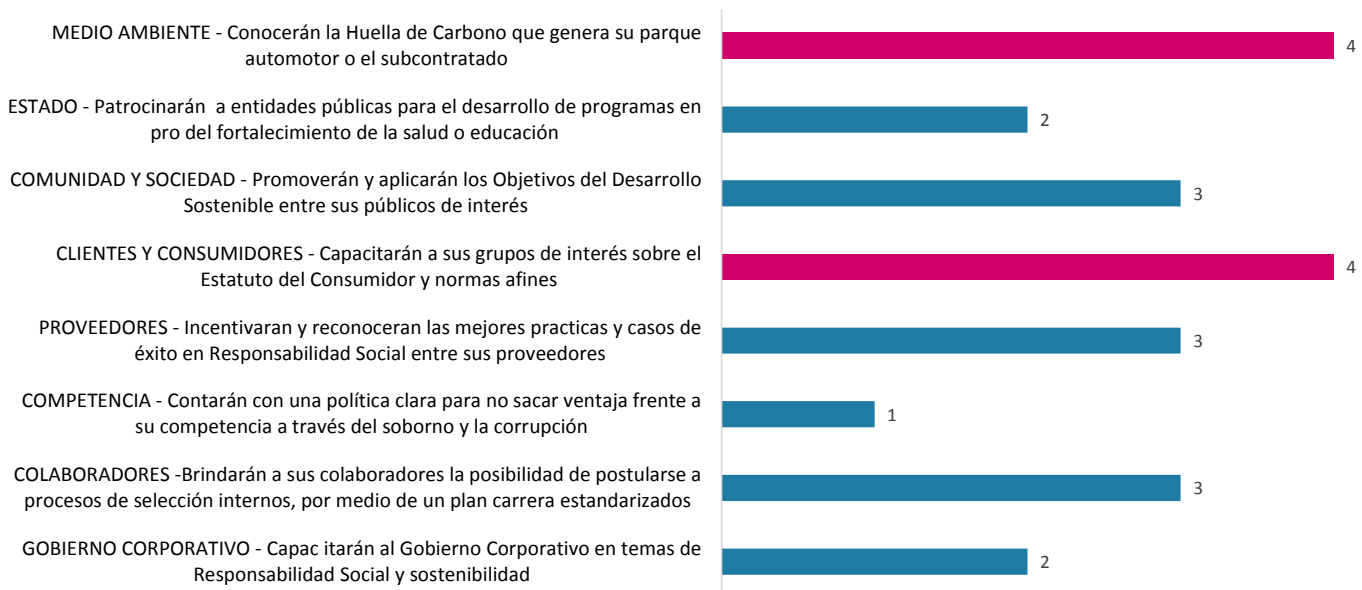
MEDIO AMBIENTE - Conocerán la Huella de Carbono que genera su parque automotor o el subcontratado
4

ESTADO - Patrocinarán a entidades públicas para el desarrollo de programas en pro del fortalecimiento de la salud o educación
2

COMUNIDAD Y SOCIEDAD - Promoverán y aplicarán los Objetivos del Desarrollo Sostenible entre sus públicos de interés
3

CLIENTES Y CONSUMIDORES - Capacitarán a sus grupos de interés sobre el Estatuto del Consumidor y normas afines
4

PROVEEDORES - Incentivaran y reconoceran las mejores practicas y casos de éxito en Responsabilidad Social entre sus proveedores
3

COMPETENCIA - Contarán con una política clara para no sacar ventaja frente a su competencia a través del soborno y la corrupción
1

COLABORADORES -Brindarán a sus colaboradores la posibilidad de postularse a procesos de selección internos, por medio de un plan carrera estandarizados
3

GOBIERNO CORPORATIVO - Capac itarán al Gobierno Corporativo en temas de Responsabilidad Social y sostenibilidad
2